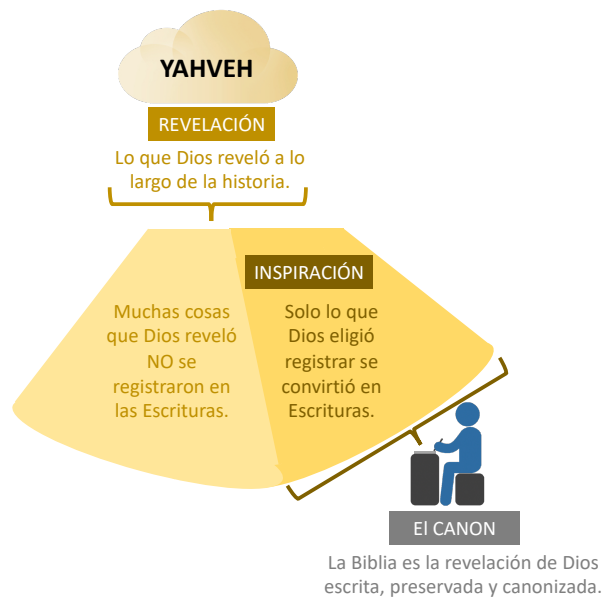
YAHVEH

REVELACIÓN

Lo que Dios reveló a lo largo de la historia.

INSPIRACIÓN

Muchas cosas que Dios reveló NO se registraron en las Escrituras.

Solo lo que Dios eligió registrar se convirtió en Escrituras.

El CANON

La Biblia es la revelación de Dios escrita, preservada y canonizada.